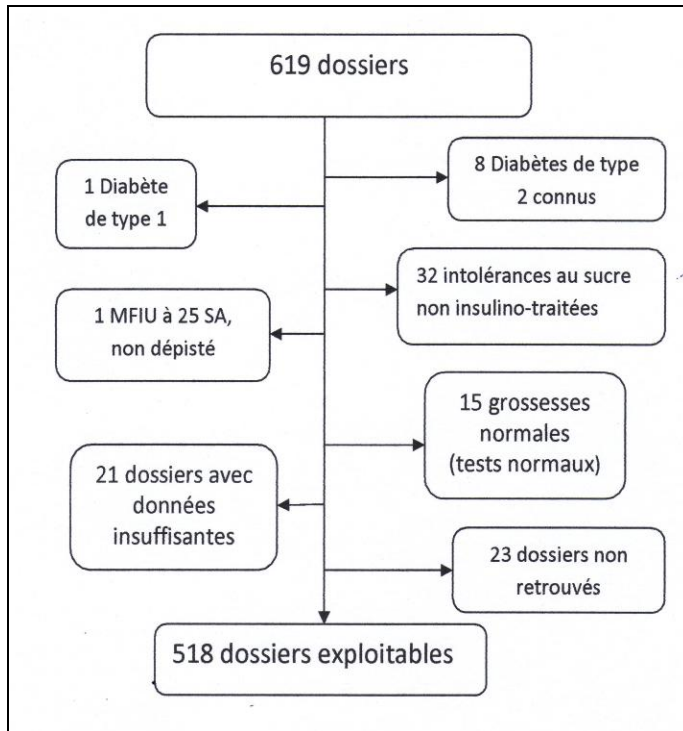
619 dossiers

1 Diabète de type 1

8 Diabètes de type 2 connus

32 intolérances au sucre non insulino-traitées

1 MFIU à 25 SA, non dépisté

15 grossesses normales (tests normaux)

21 dossiers avec données insuffisantes

23 dossiers non retrouvés

518 dossiers exploitables